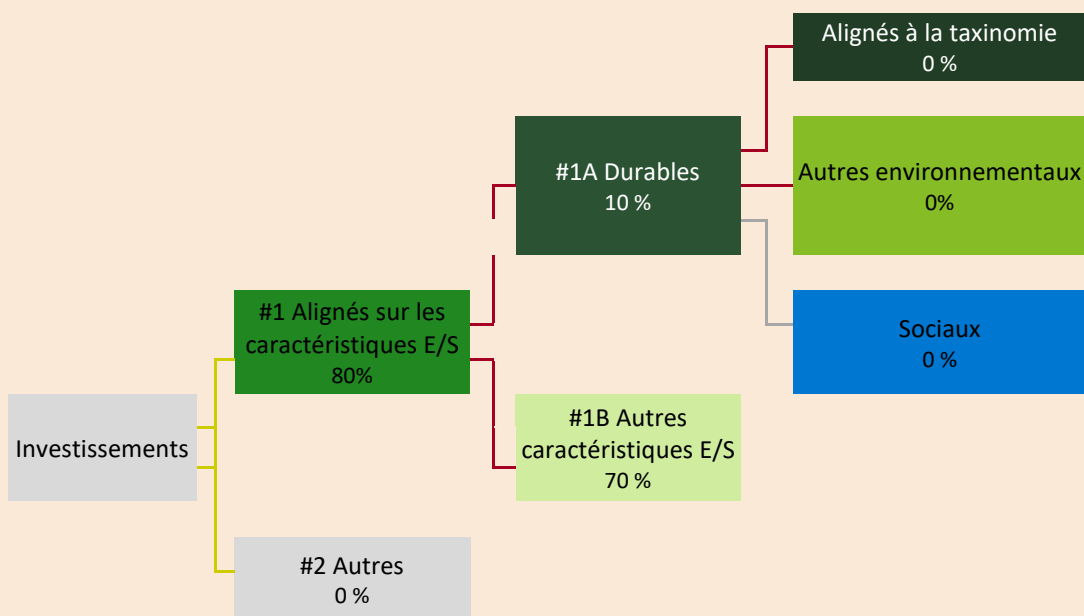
Investissements

#1 Alignés sur les caractéristiques E/S
80%

#2 Autres
0 %

#1A Durables
10 %

#1B Autres caractéristiques E/S
70 %

Alignés à la taxinomie
0 %

Autres environnementaux
0%

Sociaux
0 %